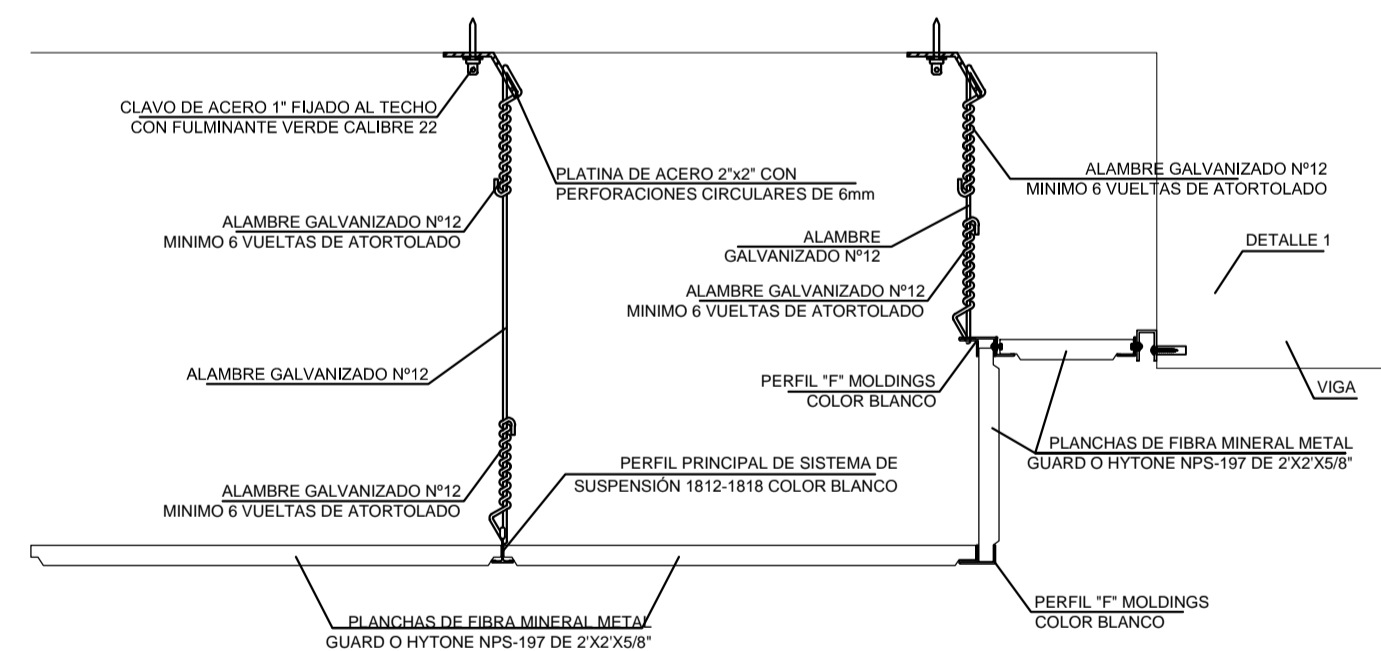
CLAVO DE ACERO 1" FIJADO AL TECHO
CON FULMINANTE VERDE CALIBRE 22

PLATINA DE ACERO 2"x2" CON
PERFORACIONES CIRCULARES DE 6mm

ALAMBRE GALVANIZADO Nº12
MINIMO 6 VUELTAS DE ATORTOLADO

ALAMBRE GALVANIZADO Nº12
MINIMO 6 VUELTAS DE ATORTOLADO

ALAMBRE
GALVANIZADO Nº12

ALAMBRE GALVANIZADO Nº12
MINIMO 6 VUELTAS DE ATORTOLADO

DETALLE 1

ALAMBRE GALVANIZADO Nº12

PERFIL "F" MOLDINGS
COLOR BLANCO

VIGA

PLANCHAS DE FIBRA MINERAL METAL
GUARD O HYTONE NPS-197 DE 2'X2'X5/8"

PERFIL PRINCIPAL DE SISTEMA DE
SUSPENSIÓN 1812-1818 COLOR BLANCO

ALAMBRE GALVANIZADO Nº12
MINIMO 6 VUELTAS DE ATORTOLADO

PLANCHAS DE FIBRA MINERAL METAL
GUARD O HYTONE NPS-197 DE 2'X2'X5/8"

PERFIL "F" MOLDINGS
COLOR BLANCO